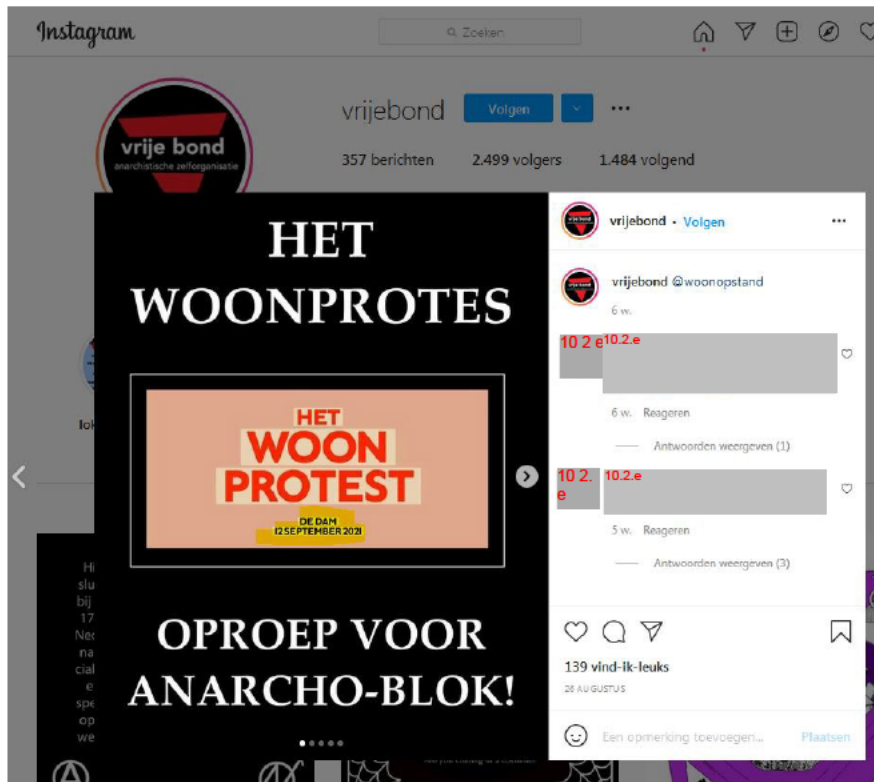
Instagram

Zoeken

vrijebond Volgen

357 berichten 2.499 volgers 1.484 volgend

vrije bond
anarchistische zelforganisatie

lok

Hi
slu
bij
17
Ned
na
cial
e
spe
op
we

HET
WOONPROTES

HET
WOON
PROTEST
DE DAM
12 SEPTEMBER 2021

OPROEP VOOR
ANARCHO-BLOK!

vrijebond • Volgen

vrijebond @woonopstand
6 w.

10 2 e 10.2.e

6 w. Reageren

Antwoorden weergeven (1)

10 2. e 10.2.e

5 w. Reageren

Antwoorden weergeven (3)

139 vind-ik-leuks
26 AUGUSTUS

Een opmerking toevoegen... Plaatsen